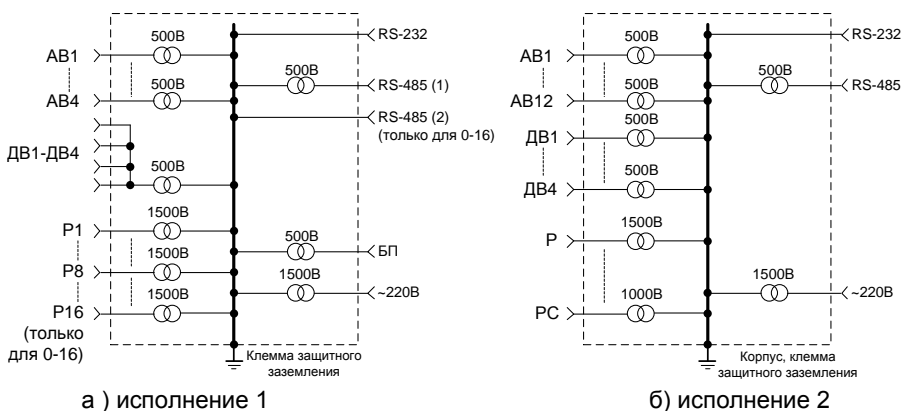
АВ1
500В
АВ4
500В
ДВ1-ДВ4
500В
Р1
1500В
Р8
1500В
Р16
1500В
(только для 0-16)
RS-232
500В
RS-485 (1)
RS-485 (2)
(только для 0-16)
500В
БП
1500В
~220В
Клемма защитного заземления

а ) исполнение 1

АВ1
500В
АВ12
500В
ДВ1
500В
ДВ4
500В
Р
1500В
РС
1000В
RS-232
500В
RS-485
1500В
~220В
Корпус, клемма защитного заземления

б) исполнение 2